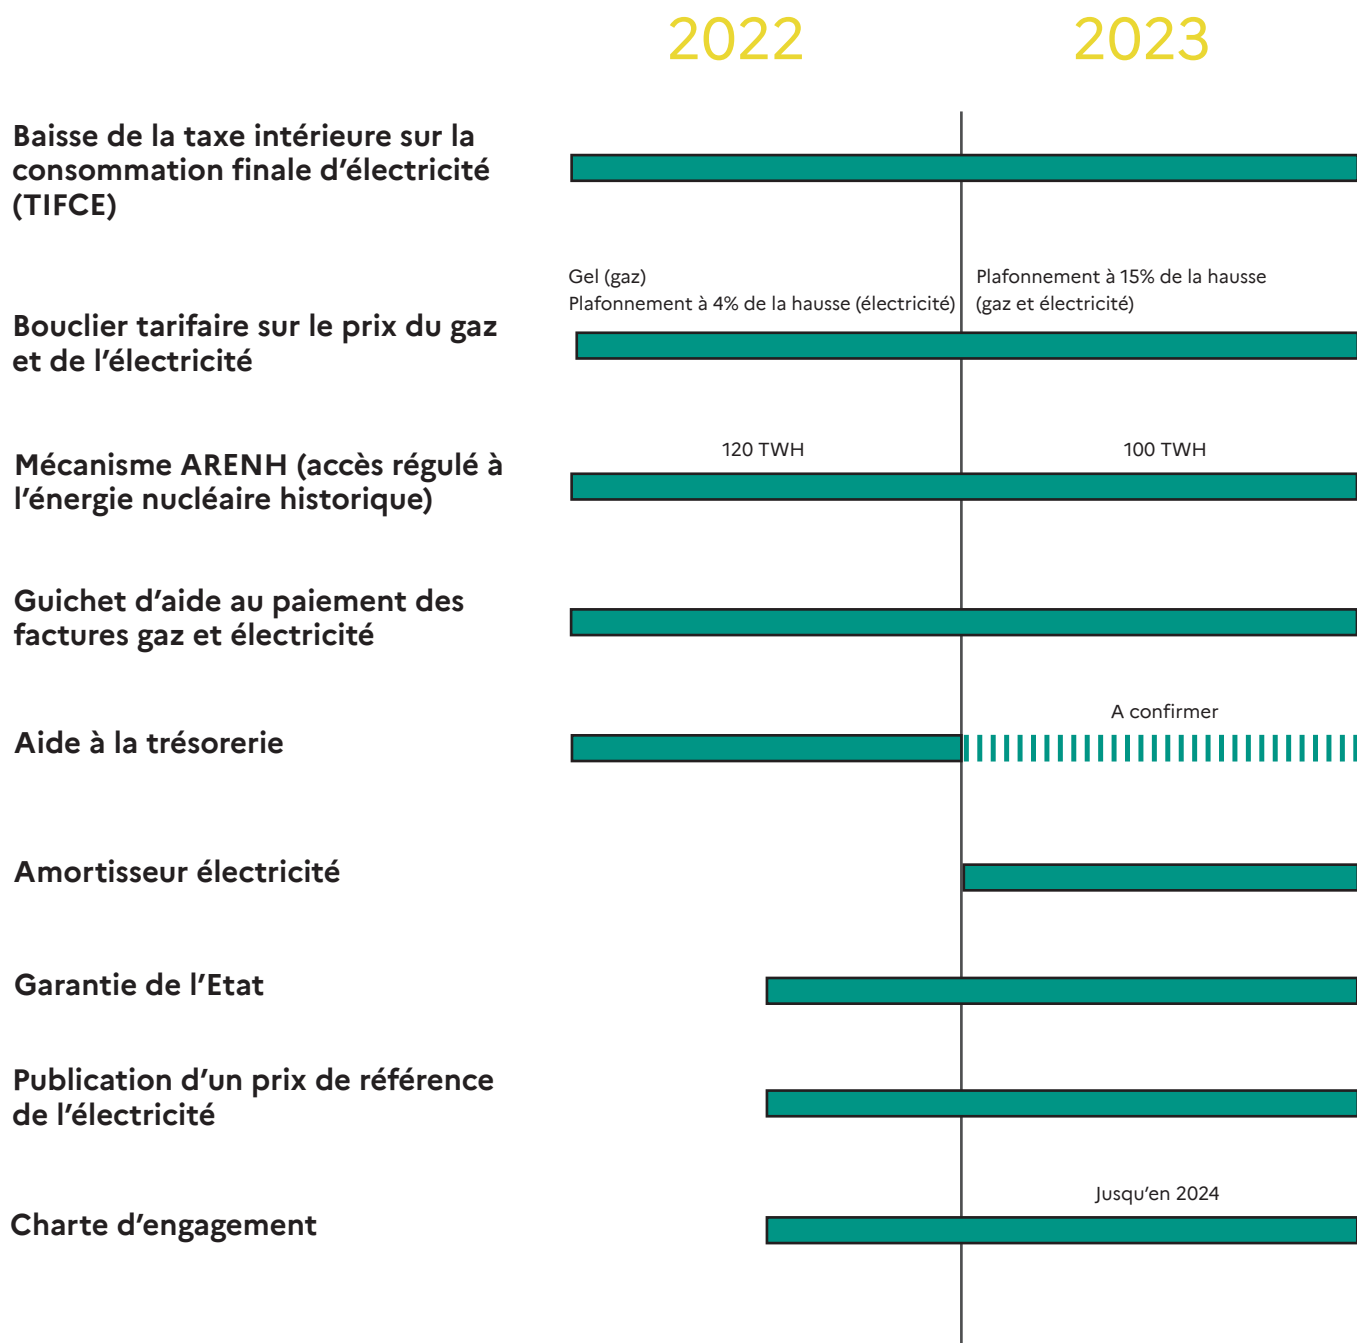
2022 2023

Baisse de la taxe intérieure sur la consommation finale d'électricité (TIFCE)

Gel (gaz)
Plafonnement à 4% de la hausse (électricité)

Plafonnement à 15% de la hausse (gaz et électricité)

Bouclier tarifaire sur le prix du gaz et de l'électricité

120 TWH

100 TWH

Mécanisme ARENH (accès régulé à l'énergie nucléaire historique)

Guichet d'aide au paiement des factures gaz et électricité

A confirmer

Aide à la trésorerie

Amortisseur électricité

Garantie de l'Etat

Publication d'un prix de référence de l'électricité

Jusqu'en 2024

Charte d'engagement